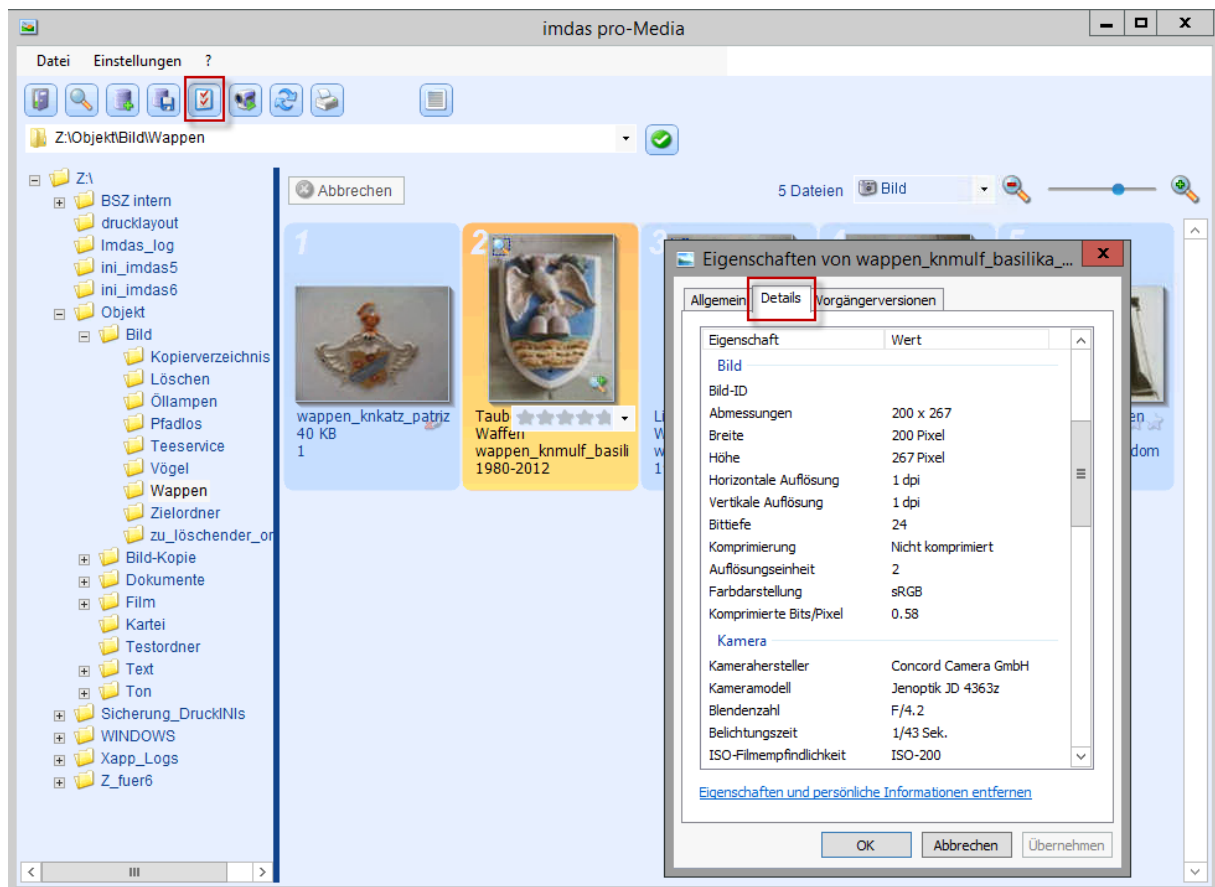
imdas pro-Media

Datei Einstellungen ?

Z:\Objekt\Bild\Wappen

Z:\
BSZ intern
drucklayout
Imdas_log
ini_imdas5
ini_imdas6
Objekt
Bild
Kopierverzeichnis
Löschen
Öllampen
Pfadlos
Teeservice
Vögel
Wappen
Zielordner
zu_löschender_or
Bild-Kopie
Dokumente
Film
Kartei
Testordner
Text
Ton
Sicherung_DruckINIs
WINDOWS
Xapp_Logs
Z_fuer6

Abbrechen

5 Dateien Bild

1
wappen_knkatz_patriz
40 KB
1

2
Taub
Waffen
wappen_knmulf_basili
1980-2012

3
Li
W
W
1

en
dom

Eigenschaften von wappen_knmulf_basilika_...

Allgemein Details Vorgängerversionen

| Eigenschaft | Wert |
|---|---|
| Bild | |
| Bild-ID | |
| Abmessungen | 200 x 267 |
| Breite | 200 Pixel |
| Höhe | 267 Pixel |
| Horizontale Auflösung | 1 dpi |
| Vertikale Auflösung | 1 dpi |
| Bittiefe | 24 |
| Komprimierung | Nicht komprimiert |
| Auflösungseinheit | 2 |
| Farbdarstellung | sRGB |
| Komprimierte Bits/Pixel | 0.58 |
| Kamera | |
| Kamerahersteller | Concord Camera GmbH |
| Kameramodell | Jenoptik JD 4363z |
| Blendenzahl | F/4.2 |
| Belichtungszeit | 1/43 Sek. |
| ISO-Filmempfindlichkeit | ISO-200 |

Eigenschaften und persönliche Informationen entfernen

OK Abbrechen Übernehmen